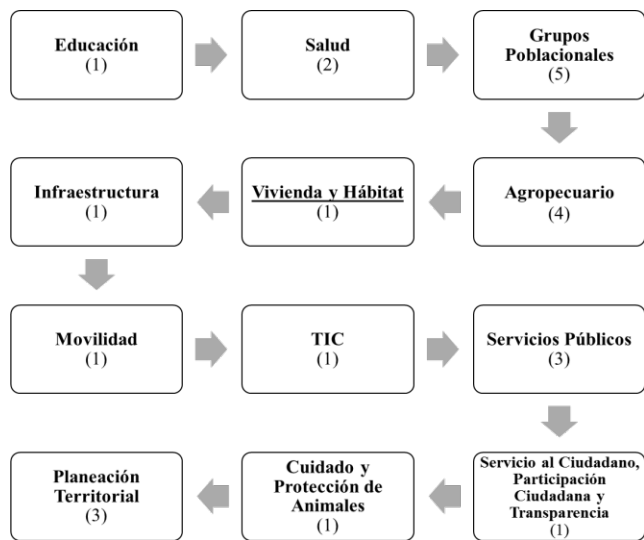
Educación
(1)

Salud
(2)

Grupos Poblacionales
(5)

Agropecuario
(4)

Vivienda y Hábitat
(1)

Infraestructura
(1)

Movilidad
(1)

TIC
(1)

Servicios Públicos
(3)

Servicio al Ciudadano, Participación Ciudadana y Transparencia
(1)

Cuidado y Protección de Animales
(1)

Planeación Territorial
(3)